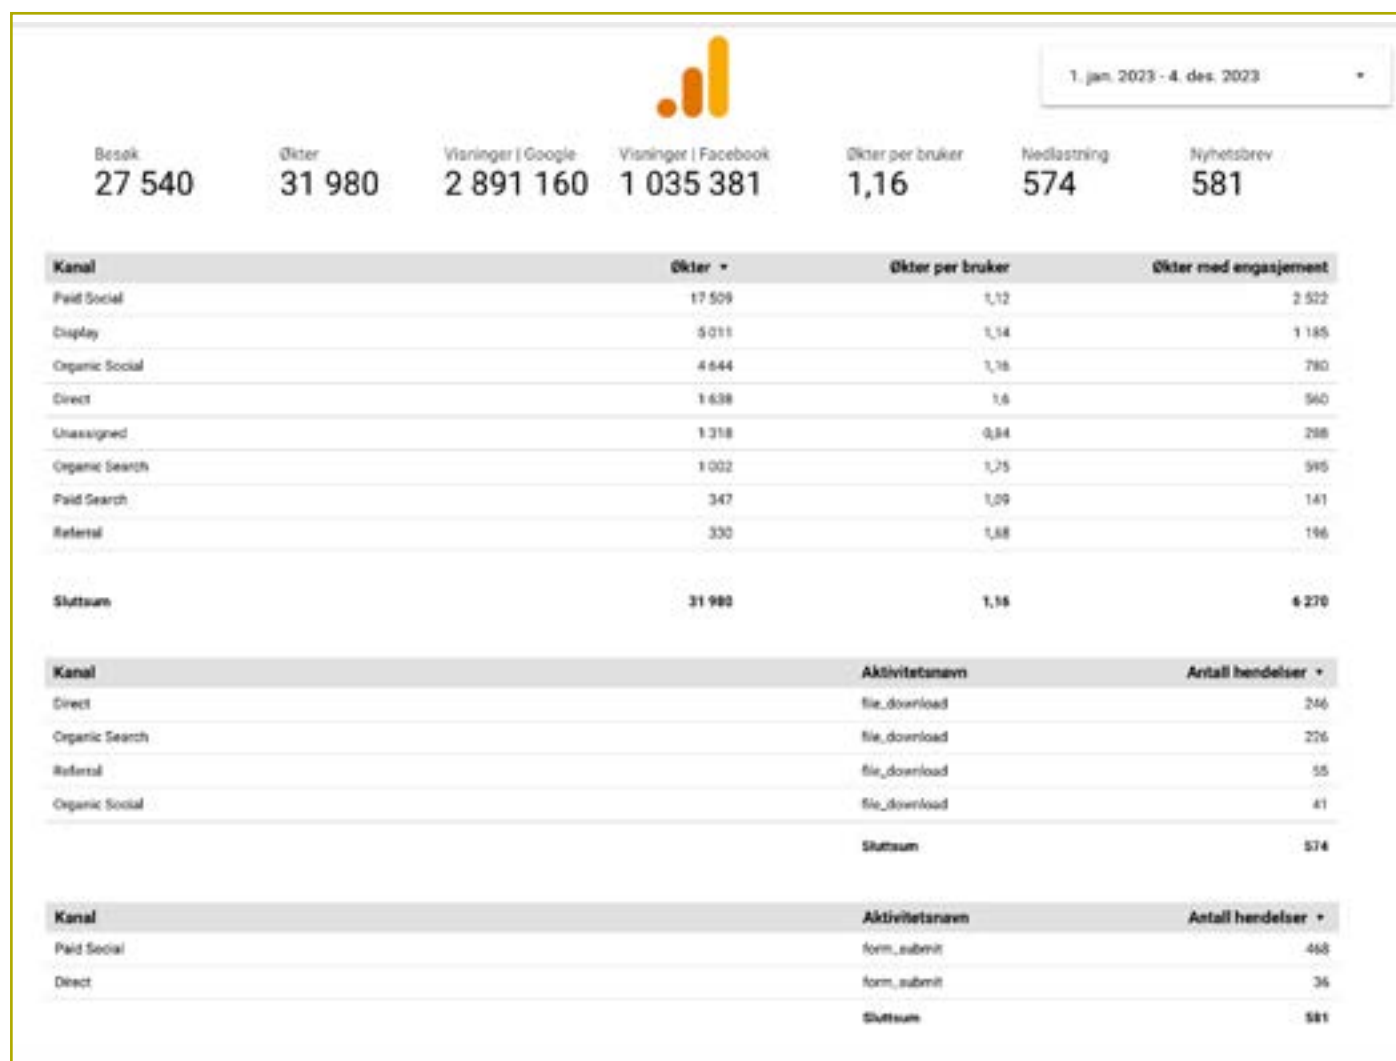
1. jan. 2023 - 4. des. 2023

Besøk
27 540

Økter
31 980

Visninger | Google
2 891 160

Visninger | Facebook
1 035 381

Økter per bruker
1,16

Nedlastning
574

Nyhetsbrev
581

| Kanal | Økter ▾ | Økter per bruker | Økter med engasjement |
|---|---|---|---|
| Paid Social | 17 509 | 1,12 | 2 522 |
| Display | 5 011 | 1,14 | 1 185 |
| Organic Social | 4 644 | 1,16 | 780 |
| Direct | 1 638 | 1,6 | 560 |
| Unassigned | 1 318 | 0,84 | 288 |
| Organic Search | 1 002 | 1,75 | 595 |
| Paid Search | 347 | 1,09 | 141 |
| Referral | 330 | 1,68 | 196 |
| Sluttsum | 31 980 | 1,16 | 6 270 |

| Kanal | Aktivitetsnavn | Antall hendelser ▾ |
|---|---|---|
| Direct | file_download | 246 |
| Organic Search | file_download | 226 |
| Referral | file_download | 55 |
| Organic Social | file_download | 41 |
| | Sluttsum | 574 |

| Kanal | Aktivitetsnavn | Antall hendelser ▾ |
|---|---|---|
| Paid Social | form_submit | 468 |
| Direct | form_submit | 36 |
| | Sluttsum | 581 |